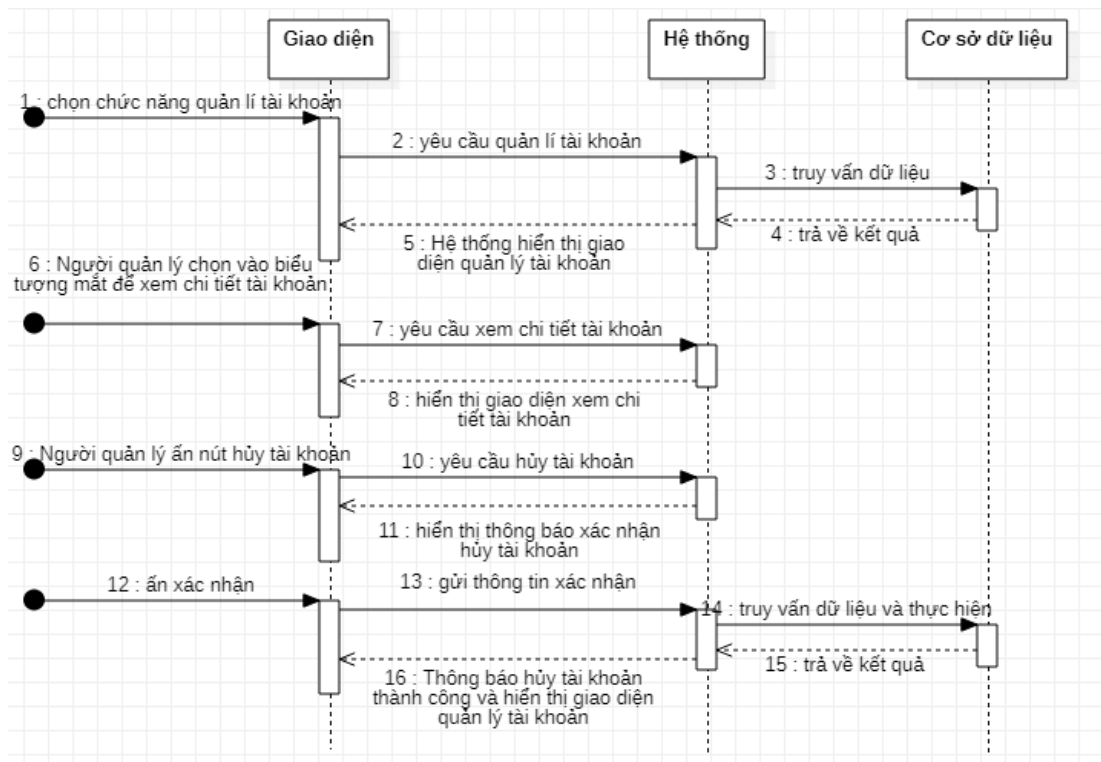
Giao diện

Hệ thống

Cơ sở dữ liệu

1 : chọn chức năng quản lí tài khoản

2 : yêu cầu quản lí tài khoản

3 : truy vấn dữ liệu

4 : trả về kết quả

5 : Hệ thống hiển thị giao diện quản lý tài khoản

6 : Người quản lý chọn vào biểu tượng mắt để xem chi tiết tài khoản

7 : yêu cầu xem chi tiết tài khoản

8 : hiển thị giao diện xem chi tiết tài khoản

9 : Người quản lý ấn nút hủy tài khoản

10 : yêu cầu hủy tài khoản

11 : hiển thị thông báo xác nhận hủy tài khoản

12 : ấn xác nhận

13 : gửi thông tin xác nhận

14 : truy vấn dữ liệu và thực hiện

15 : trả về kết quả

16 : Thông báo hủy tài khoản thành công và hiển thị giao diện quản lý tài khoản